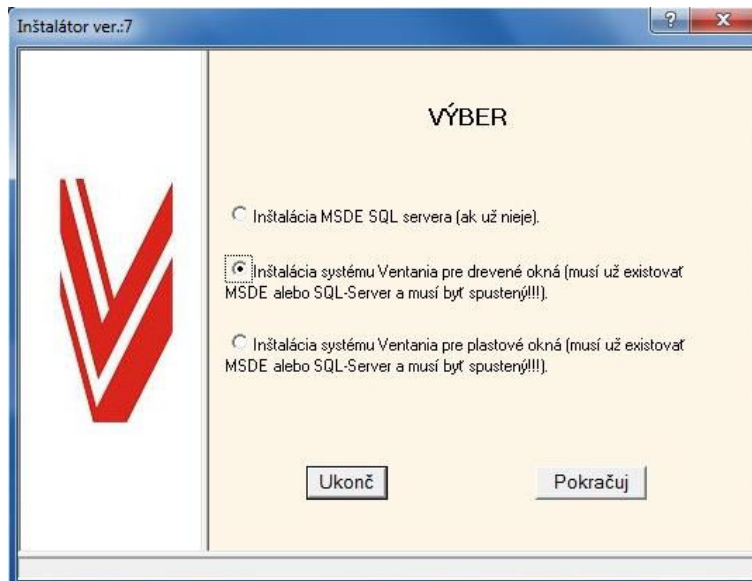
Inštalátor ver.:7

?

x

VÝBER

Inštalácia MSDE SQL servera (ak už nieje).

Inštalácia systému Ventania pre drevené okná (musí už existovať MSDE alebo SQL-Server a musí byť spustený!!!).

Inštalácia systému Ventania pre plastové okná (musí už existovať MSDE alebo SQL-Server a musí byť spustený!!!).

Ukonč

Pokračuj